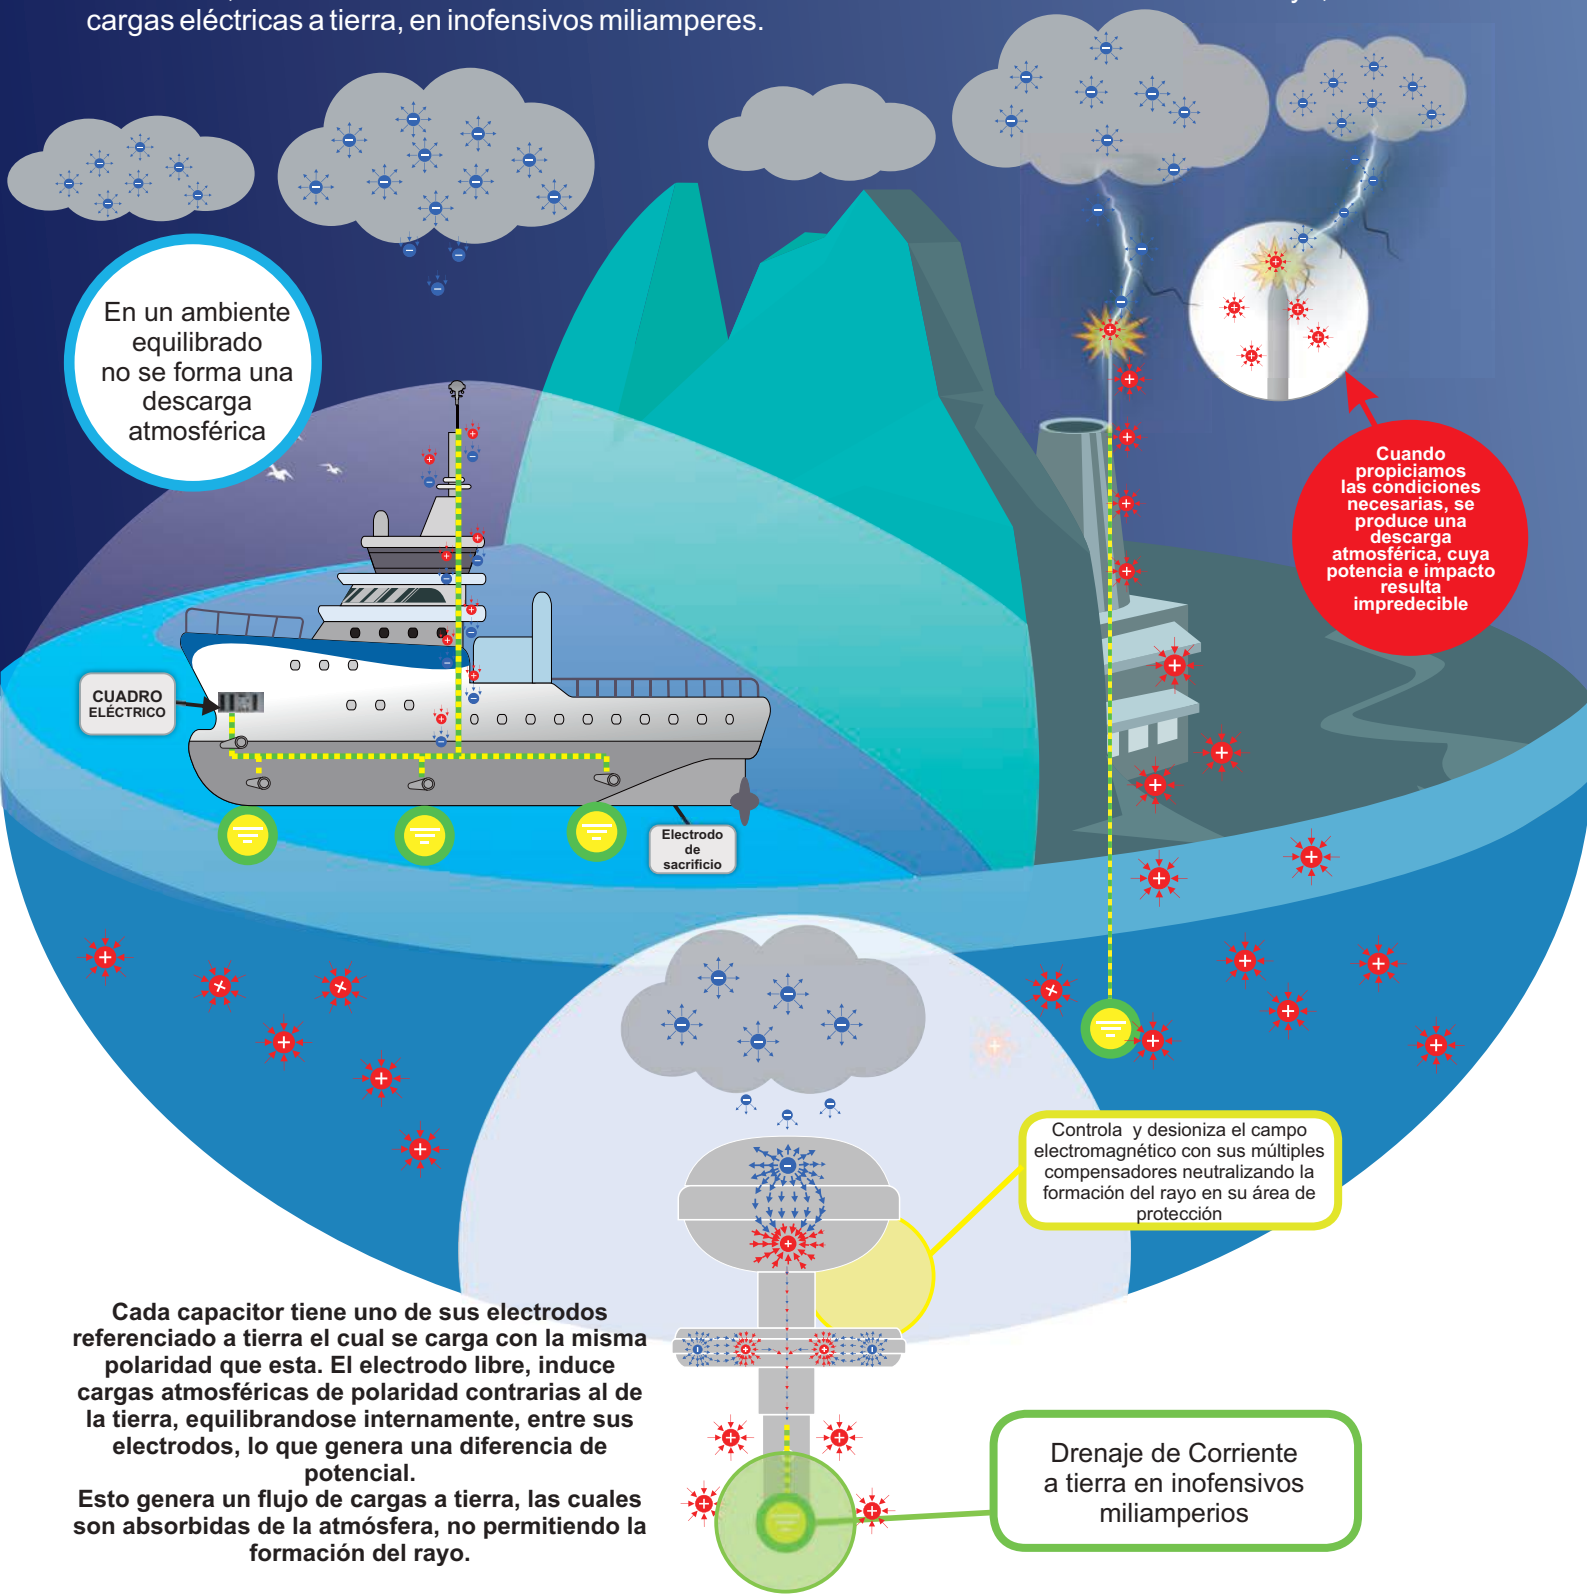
cargas eléctricas a tierra, en inofensivos miliamperes.

En un ambiente equilibrado no se forma una descarga atmosférica

Cuando propiciamos las condiciones necesarias, se produce una descarga atmosférica, cuya potencia e impacto resulta impredecible

CUADRO ELÉCTRICO

Electrodo de sacrificio

Controla y desioniza el campo electromagnético con sus múltiples compensadores neutralizando la formación del rayo en su área de protección

Cada capacitor tiene uno de sus electrodos referenciado a tierra el cual se carga con la misma polaridad que esta. El electrodo libre, induce cargas atmosféricas de polaridad contrarias al de la tierra, equilibrandose internamente, entre sus electrodos, lo que genera una diferencia de potencial.
Esto genera un flujo de cargas a tierra, las cuales son absorbidas de la atmósfera, no permitiendo la formación del rayo.

Drenaje de Corriente a tierra en inofensivos miliamperios